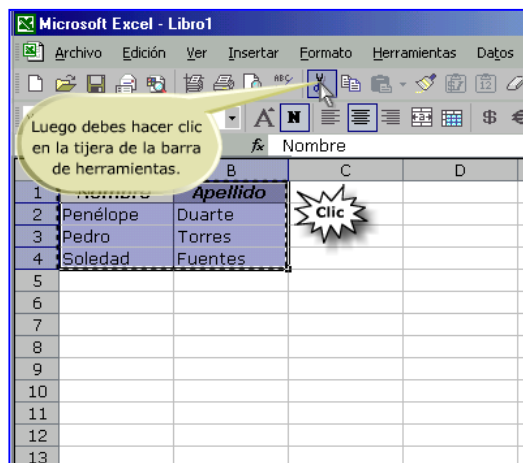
Microsoft Excel - Libro1

Archivo Edición Ver Insertar Formato Herramientas Datos

Luego debes hacer clic en la tijera de la barra de herramientas.

N

fx Nombre

| | A | B | C | D |
|---|---|---|---|---|
| 1 | Nombre | Apellido | | |
| 2 | Penélope | Duarte | | |
| 3 | Pedro | Torres | | |
| 4 | Soledad | Fuentes | | |
| 5 | | | | |
| 6 | | | | |
| 7 | | | | |
| 8 | | | | |
| 9 | | | | |
| 10 | | | | |
| 11 | | | | |
| 12 | | | | |
| 13 | | | | |

Clic